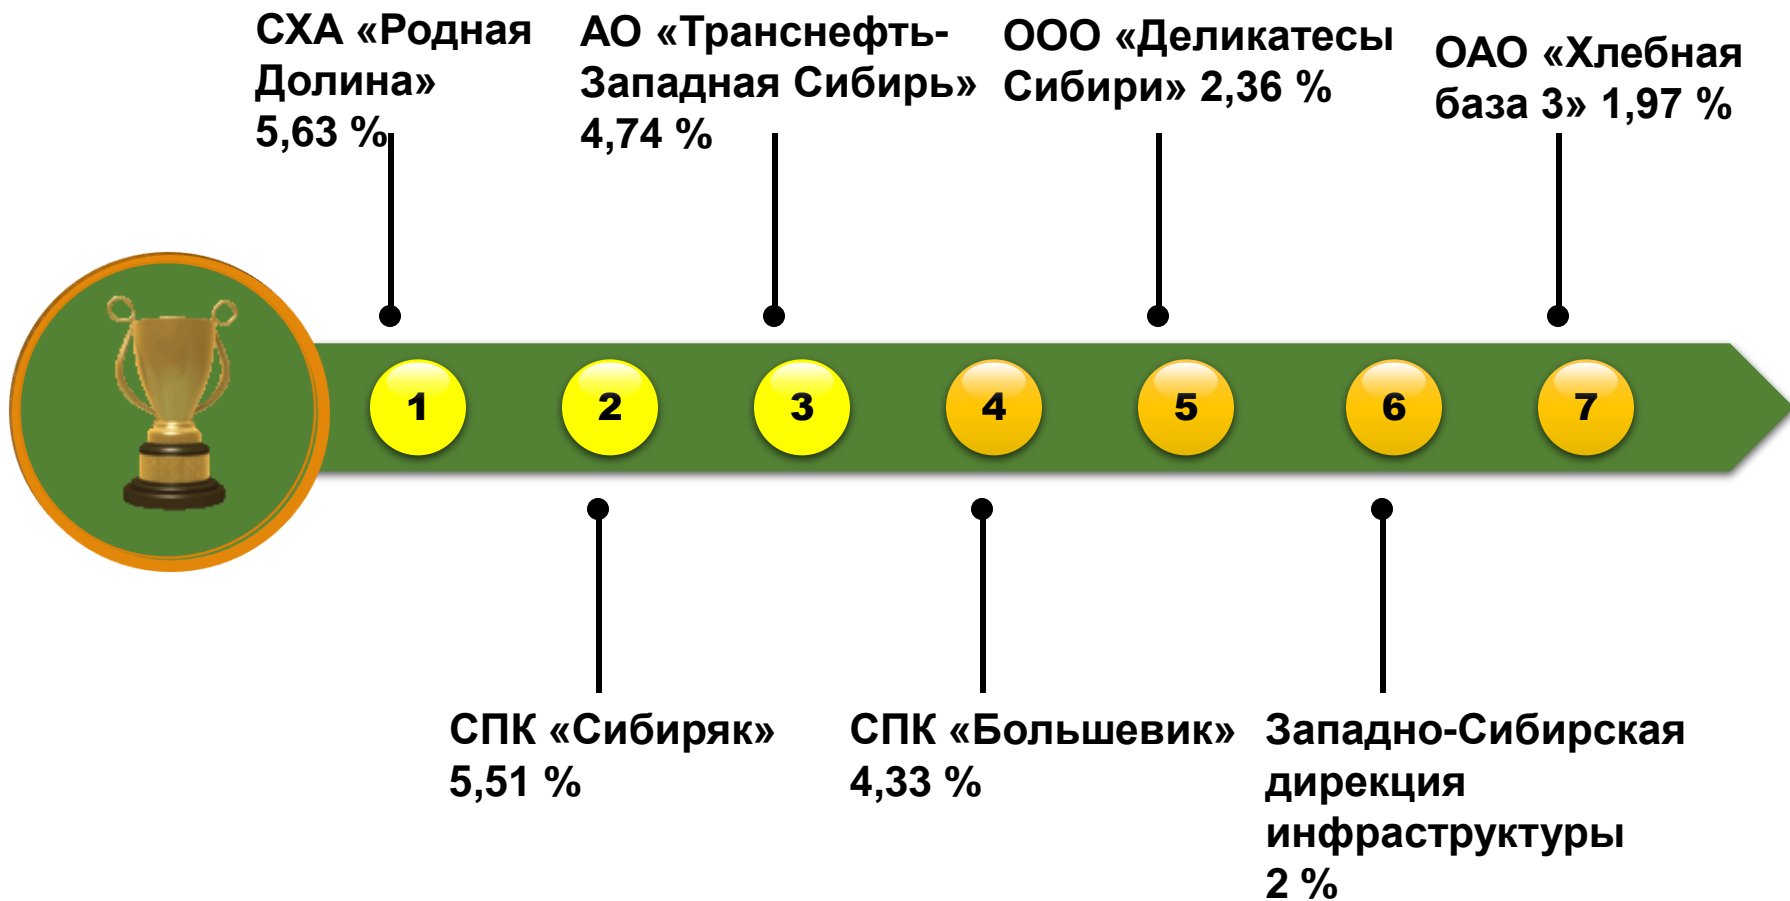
СХА «Родная Долина» 5,63 %

АО «Транснефть-Западная Сибирь» 4,74 %

ООО «Деликатесы Сибири» 2,36 %

ОАО «Хлебная база 3» 1,97 %

1 2 3 4 5 6 7

СПК «Сибиряк» 5,51 %

СПК «Большевик» 4,33 %

Западно-Сибирская дирекция инфраструктуры 2 %